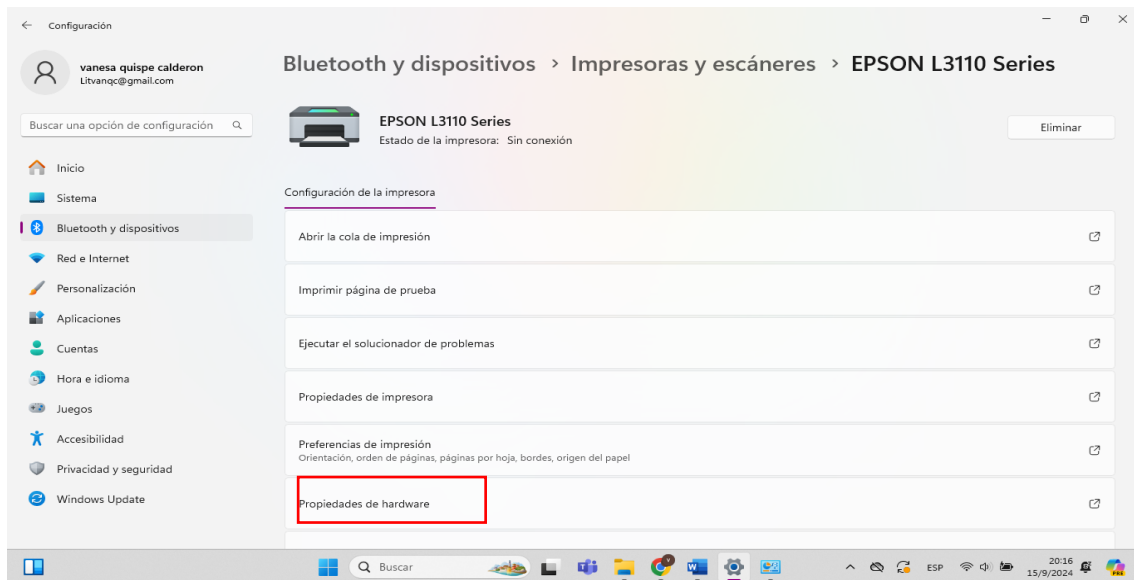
Configuración

vanesa quispe calderon
Litvanqc@gmail.com

Buscar una opción de configuración

Inicio
Sistema
Bluetooth y dispositivos
Red e Internet
Personalización
Aplicaciones
Cuentas
Hora e idioma
Juegos
Accesibilidad
Privacidad y seguridad
Windows Update

Bluetooth y dispositivos > Impresoras y escáneres > EPSON L3110 Series

EPSON L3110 Series
Estado de la impresora: Sin conexión

Eliminar

Configuración de la impresora

Abrir la cola de impresión

Imprimir página de prueba

Ejecutar el solucionador de problemas

Propiedades de impresora

Preferencias de impresión
Orientación, orden de páginas, páginas por hoja, bordes, origen del papel

Propiedades de hardware

Buscar

ESP
20:16
15/9/2024